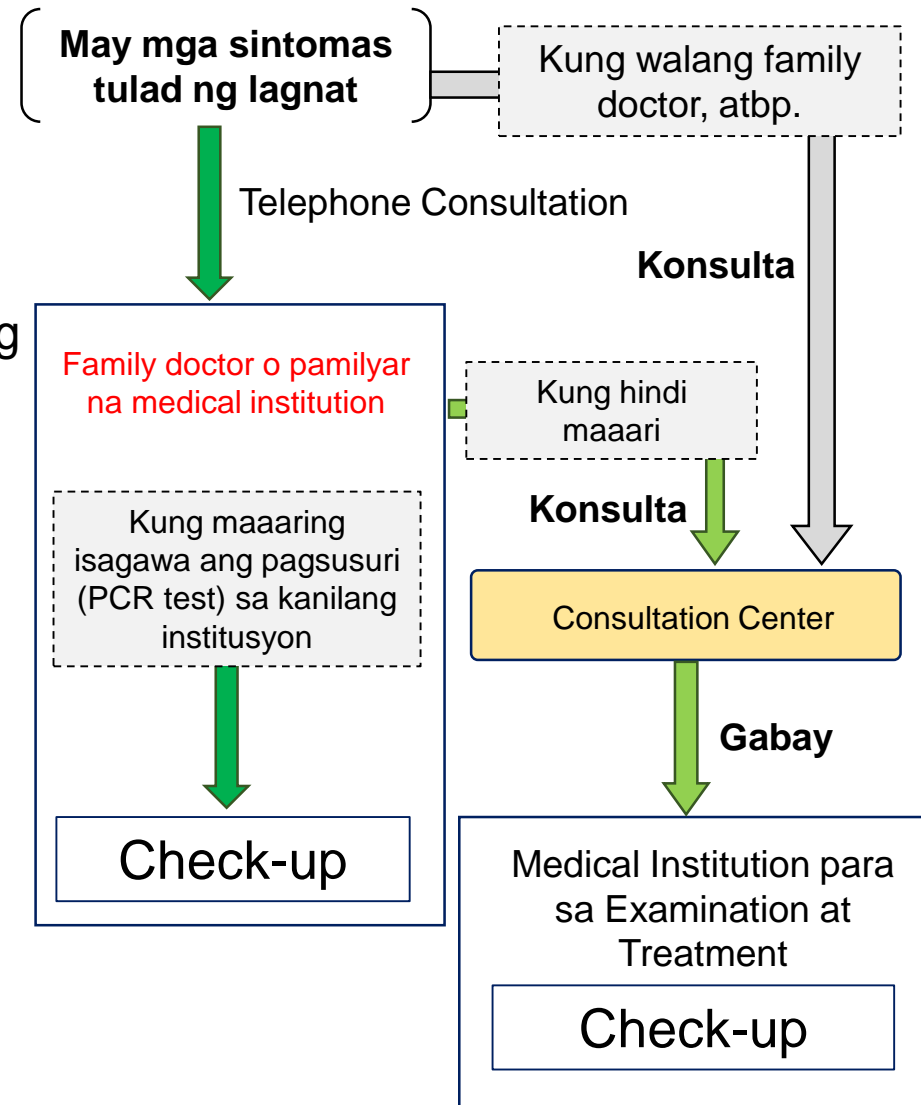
May mga sintomas tulad ng lagnat

Kung walang family doctor, atbp.

Telephone Consultation

Konsulta

g

Family doctor o pamilyar na medical institution

Kung hindi maaari

Konsulta

Kung maaaring isagawa ang pagsusuri (PCR test) sa kanilang institusyon

Consultation Center

Gabay

Check-up

Medical Institution para sa Examination at Treatment

Check-up